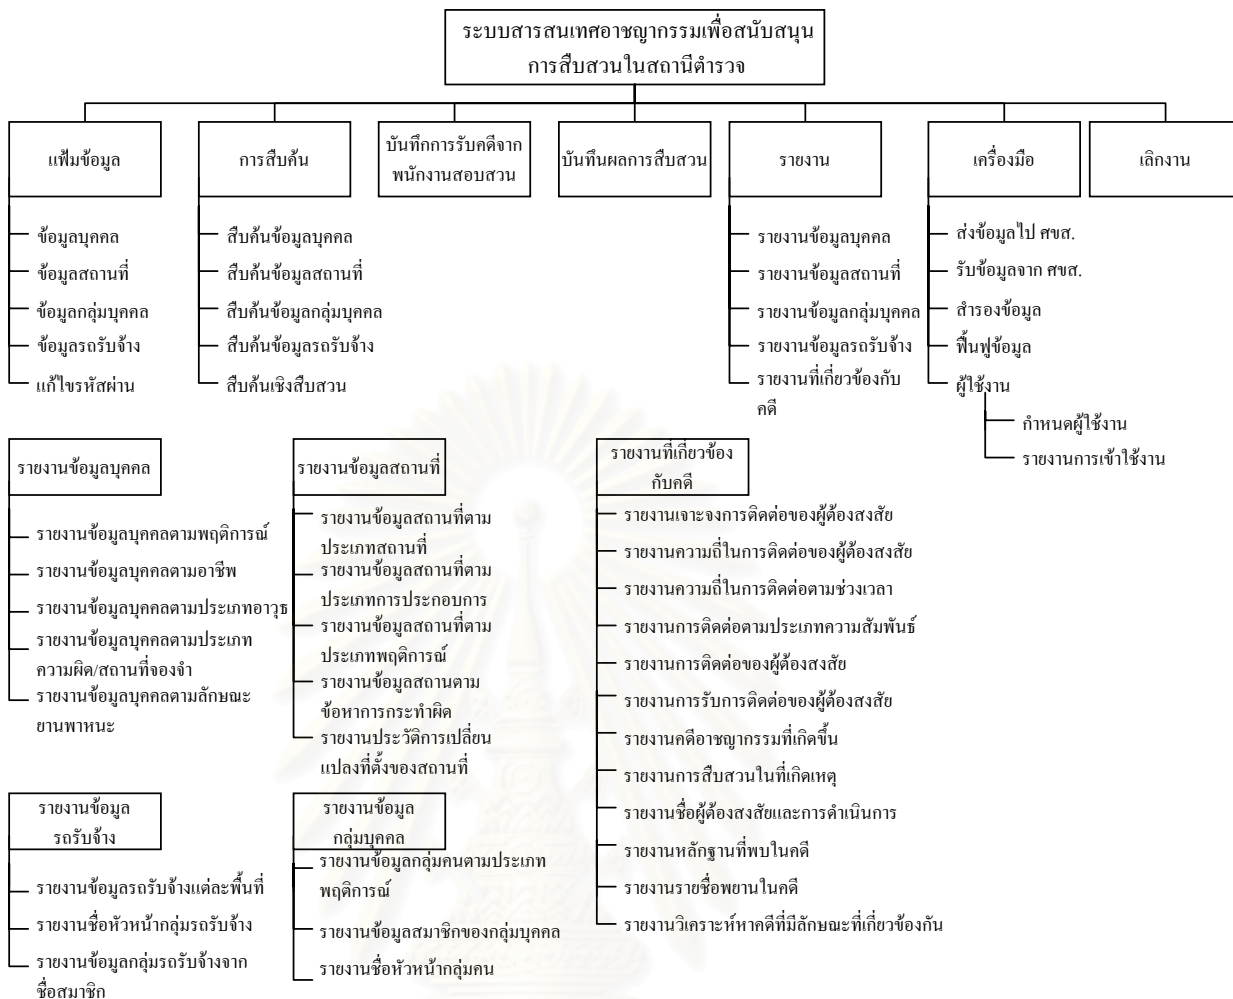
ระบบสารสนเทศอาชญากรรมเพื่อสนับสนุน การสืบสวนในสถานีตำรวจ

แฟ้มข้อมูล

ข้อมูลบุคคล

ข้อมูลสถานที่

ข้อมูลกลุ่มบุคคล

ข้อมูลรถรับจ้าง

แก้ไขรหัสผ่าน

การสืบค้น

สืบค้นข้อมูลบุคคล

สืบค้นข้อมูลสถานที่

สืบค้นข้อมูลกลุ่มบุคคล

สืบค้นข้อมูลรถรับจ้าง

สืบค้นเชิงสืบสวน

บันทึกการรับคดีจาก พนักงานสอบสวน

บันทึนผลการสืบสวน

รายงาน

รายงานข้อมูลบุคคล

รายงานข้อมูลสถานที่

รายงานข้อมูลกลุ่มบุคคล

รายงานข้อมูลรถรับจ้าง

รายงานที่เกี่ยวข้องกับคดี

เครื่องมือ

ส่งข้อมูลไป ศขส.

รับข้อมูลจาก ศขส.

สำรองข้อมูล

ฟื้นฟูข้อมูล

ผู้ใช้งาน

กำหนดผู้ใช้งาน

รายงานการเข้าใช้งาน

เลิกงาน

รายงานข้อมูลบุคคล

รายงานข้อมูลบุคคลตามพฤติการณ์

รายงานข้อมูลบุคคลตามอาชีพ

รายงานข้อมูลบุคคลตามประเภทอาวุธ

รายงานข้อมูลบุคคลตามประเภท ความผิด/สถานที่จองจำ

รายงานข้อมูลบุคคลตามลักษณะ ยานพาหนะ

รายงานข้อมูลสถานที่

รายงานข้อมูลสถานที่ตาม ประเภทสถานที่

รายงานข้อมูลสถานที่ตาม ประเภทการประกอบการ

รายงานข้อมูลสถานที่ตาม ประเภทพฤติการณ์

รายงานข้อมูลสถานตาม ข้อหาการกระทำผิด

รายงานประวัติการเปลี่ยน แปลงที่ตั้งของสถานที่

รายงานที่เกี่ยวข้อง กับคดี

รายงานเจาะจงการติดต่อของผู้ต้องสงสัย

รายงานความถี่ในการติดต่อของผู้ต้องสงสัย

รายงานความถี่ในการติดต่อตามช่วงเวลา

รายงานการติดต่อตามประเภทความสัมพันธ์

รายงานการติดต่อของผู้ต้องสงสัย

รายงานการรับการติดต่อของผู้ต้องสงสัย

รายงานคดีอาชญากรรมที่เกิดขึ้น

รายงานการสืบสวนในที่เกิดเหตุ

รายงานชื่อผู้ต้องสงสัยและการดำเนินการ

รายงานหลักฐานที่พบในคดี

รายงานรายชื่อพยานในคดี

รายงานวิเคราะห์หาคดีที่มีลักษณะที่เกี่ยวข้องกัน

รายงานข้อมูล รถรับจ้าง

รายงานข้อมูลรถรับจ้างแต่ละพื้นที่

รายงานชื่อหัวหน้ากลุ่มรถรับจ้าง

รายงานข้อมูลกลุ่มรถรับจ้างจาก ชื่อสมาชิก

รายงานข้อมูล กลุ่มบุคคล

รายงานข้อมูลกลุ่มคนตามประเภท พฤติการณ์

รายงานข้อมูลสมาชิกของกลุ่มบุคคล

รายงานชื่อหัวหน้ากลุ่มคน